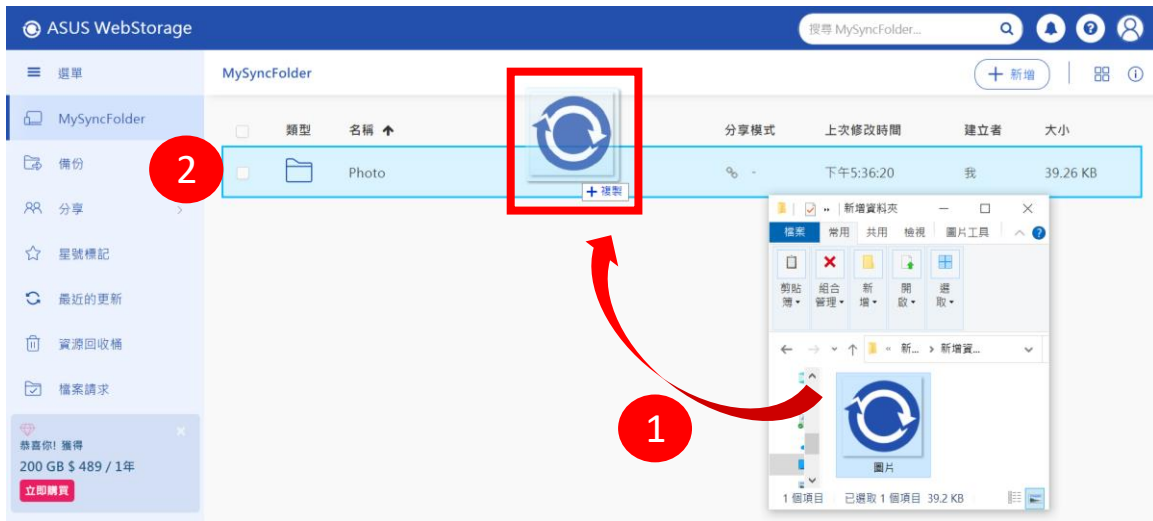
ASUS WebStorage

搜尋 MySyncFolder...

選單

MySyncFolder

備份

分享

星號標記

最近的更新

資源回收桶

檔案請求

恭喜你！獲得
200 GB $ 489 / 1年
立即購買

MySyncFolder

新增

類型 名稱 分享模式 上次修改時間 建立者 大小

2

Photo - 下午5:36:20 我 39.26 KB

+ 複製

新增資料夾

檔案 常用 共用 檢視 圖片工具

剪貼簿 組合管理 新增 開啟 選取

新... › 新增資...

1

圖片

1 個項目 已選取 1 個項目 39.2 KB